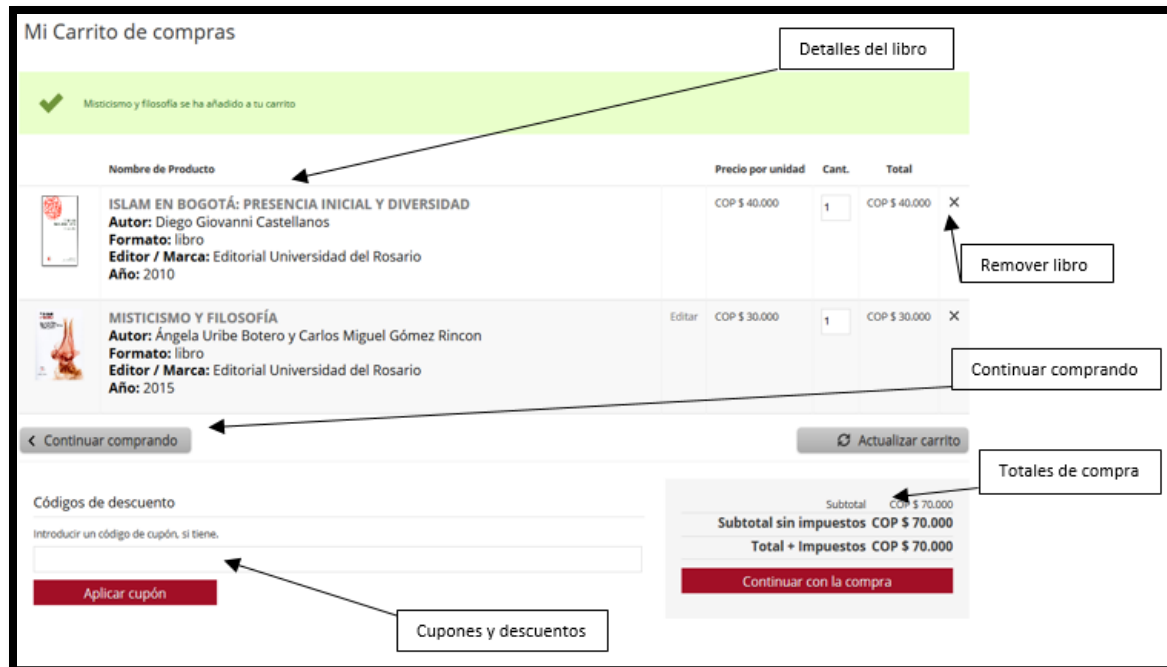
Mi Carrito de compras

Detalles del libro

Misticismo y filosofía se ha añadido a tu carrito

| | Nombre de Producto | | Precio por unidad | Cant. | Total | |
|---|---|---|---|---|---|---|
| | ISLAM EN BOGOTÁ: PRESENCIA INICIAL Y DIVERSIDAD **Autor:** Diego Giovanni Castellanos **Formato:** libro **Editor / Marca:** Editorial Universidad del Rosario **Año:** 2010 | | COP $ 40.000 | 1 | COP $ 40.000 | × |
| | MISTICISMO Y FILOSOFÍA **Autor:** Ángela Uribe Botero y Carlos Miguel Gómez Rincon **Formato:** libro **Editor / Marca:** Editorial Universidad del Rosario **Año:** 2015 | Editar | COP $ 30.000 | 1 | COP $ 30.000 | × |

Remover libro

Continuar comprando

< Continuar comprando

Actualizar carrito

Totales de compra

Códigos de descuento

Introducir un código de cupón, si tiene.

Aplicar cupón

Subtotal COP $ 70.000
Subtotal sin impuestos COP $ 70.000
Total + Impuestos COP $ 70.000

Continuar con la compra

Cupones y descuentos